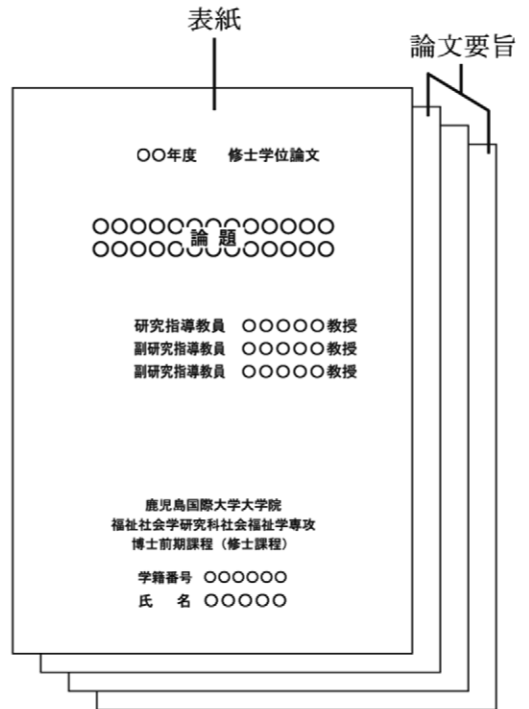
表紙

論文要旨

○○年度　修士学位論文

○○○○○○○○○○○○○
論　題
○○○○○○○○○○○○○

研究指導教員　○○○○○教授
副研究指導教員　○○○○○教授
副研究指導教員　○○○○○教授

鹿児島国際大学大学院
福祉社会学研究科社会福祉学専攻
博士前期課程（修士課程）

学籍番号　○○○○○○
氏　名　○○○○○